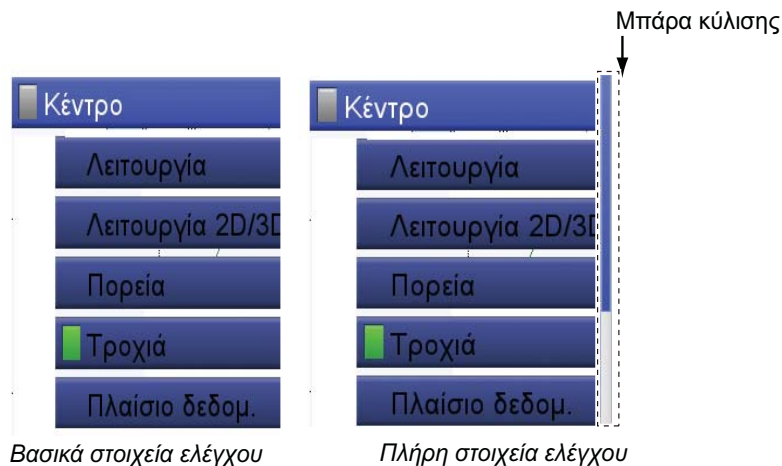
Μπάρα κύλισης

Κέντρο

Λειτουργία

Λειτουργία 2D/3D

Πορεία

Τροχιά

Πλαίσιο δεδομ.

Βασικά στοιχεία ελέγχου

Κέντρο

Λειτουργία

Λειτουργία 2D/3D

Πορεία

Τροχιά

Πλαίσιο δεδομ.

Πλήρη στοιχεία ελέγχου